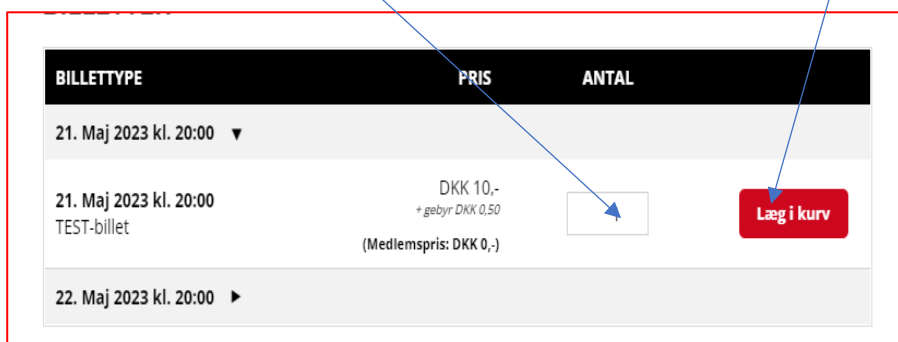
| BILLETTYPE | PRIS | ANTAL | |
|---|---|---|---|
| 21. Maj 2023 kl. 20:00 ▼ | | | |
| 21. Maj 2023 kl. 20:00<br>TEST-billet | DKK 10,-<br>+ gebyr DKK 0,50<br>(Medlemspris: DKK 0,-) | | Læg i kurv |
| 22. Maj 2023 kl. 20:00 ▶ | | | |